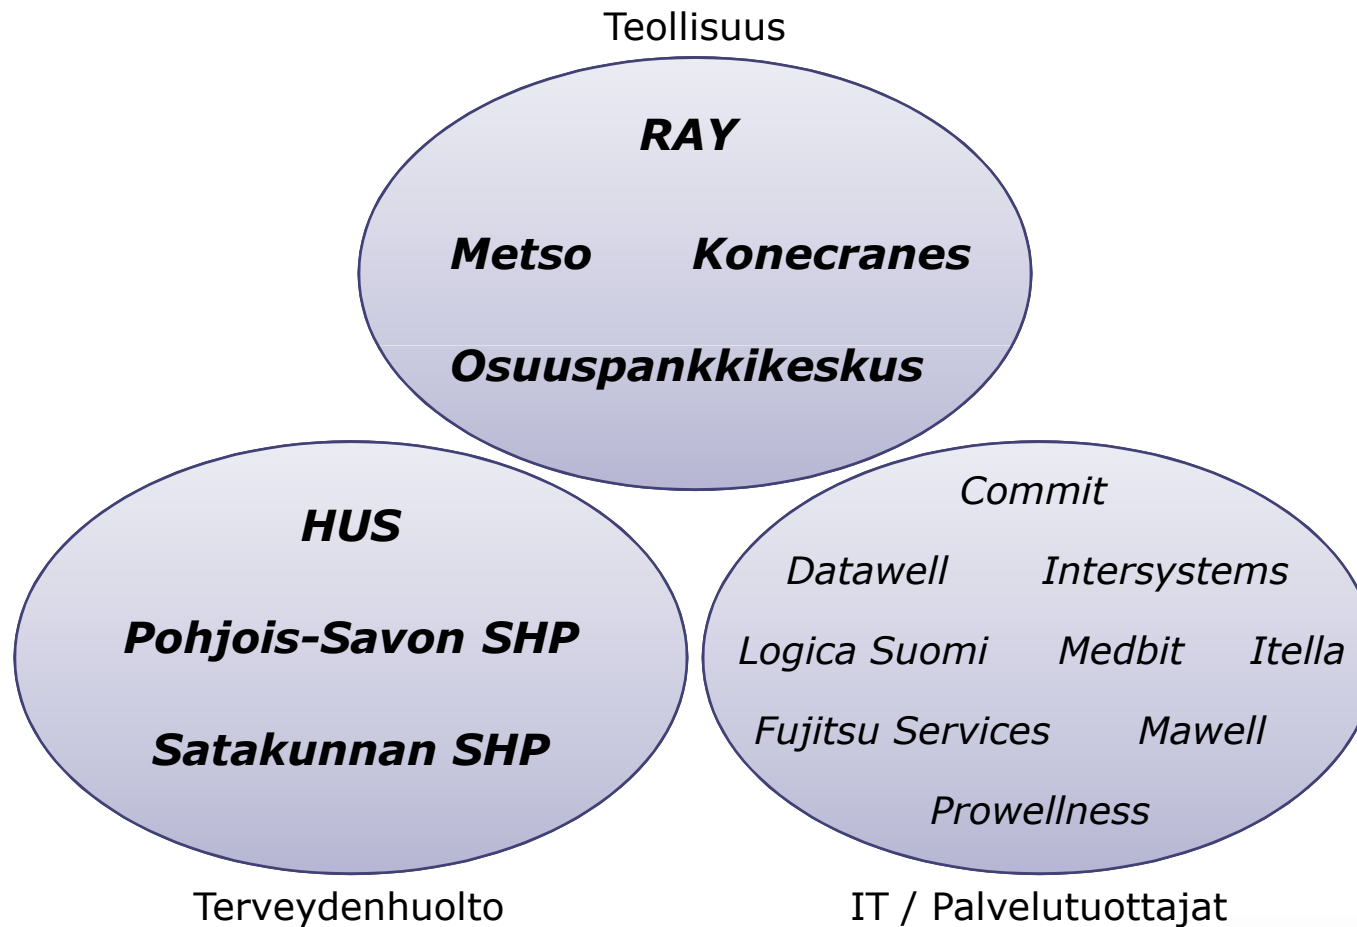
Teollisuus

RAY

Metso Konecranes

Osuuspankkikeskus

HUS

Pohjois-Savon SHP

Satakunnan SHP

Commit

Datawell Intersystems

Logica Suomi Medbit Itella

Fujitsu Services Mawell

Prowellness

Terveydenhuolto

IT / Palvelutuottajat